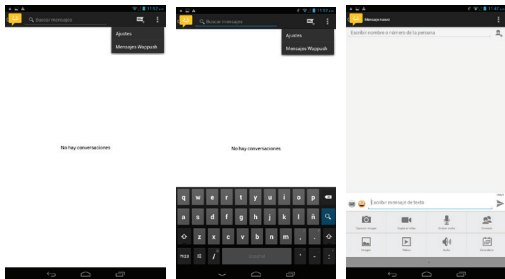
Buscar mensajes

Ajustes

Mensajes Waypuck

No hay conversaciones

Buscar mensajes

Ajustes

Mensajes Waypuck

No hay conversaciones

q w e r t y u i o p
a s d f g h j k l ñ
z x c v b n m

Mensaje nuevo

Escribir nombre o número de la persona

Escribir mensaje de texto

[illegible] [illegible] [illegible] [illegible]

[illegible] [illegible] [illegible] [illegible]